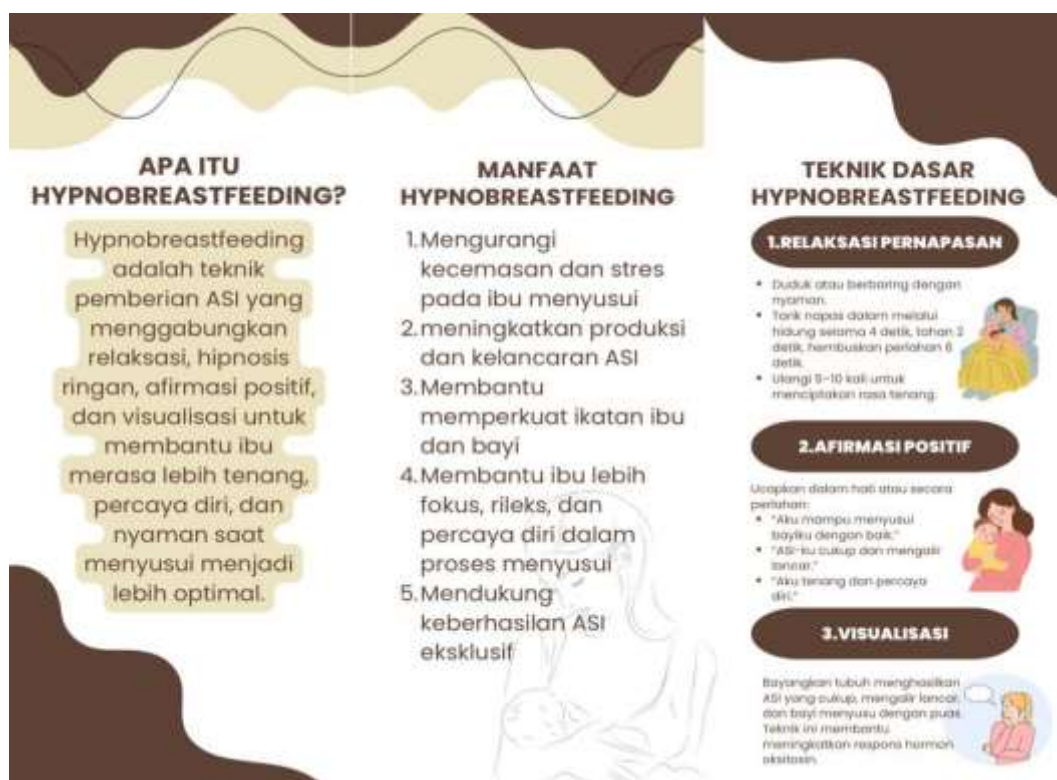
APA ITU HYPNOBREASTFEEDING?

Hypnobreastfeeding adalah teknik pemberian ASI yang menggabungkan relaksasi, hipnosis ringan, afirmasi positif, dan visualisasi untuk membantu ibu merasa lebih tenang, percaya diri, dan nyaman saat menyusui menjadi lebih optimal.

MANFAAT HYPNOBREASTFEEDING

1. Mengurangi kecemasan dan stres pada ibu menyusui
2. meningkatkan produksi dan kelancaran ASI
3. Membantu memperkuat ikatan ibu dan bayi
4. Membantu ibu lebih fokus, rileks, dan percaya diri dalam proses menyusui
5. Mendukung keberhasilan ASI eksklusif

TEKNIK DASAR HYPNOBREASTFEEDING

1.RELAKSASI PERNAPASAN

- Duduk atau berbaring dengan nyaman.
- Tarik napas dalam melalui hidung selama 4 detik, tahan 2 detik, hembuskan perlahan 6 detik.
- Ulangi 5–10 kali untuk menciptakan rasa tenang.

2.AFIRMASI POSITIF

Ucapkan dalam hati atau secara perlahan:
- "Aku mampu menyusui bayiku dengan baik."
- "ASI-ku cukup dan mengalir lancar."
- "Aku tenang dan percaya diri."

3.VISUALISASI

Bayangkan tubuh menghasilkan ASI yang cukup, mengalir lancar, dan bayi menyusu dengan puas. Teknik ini membantu meningkatkan respons hormon oksitosin.